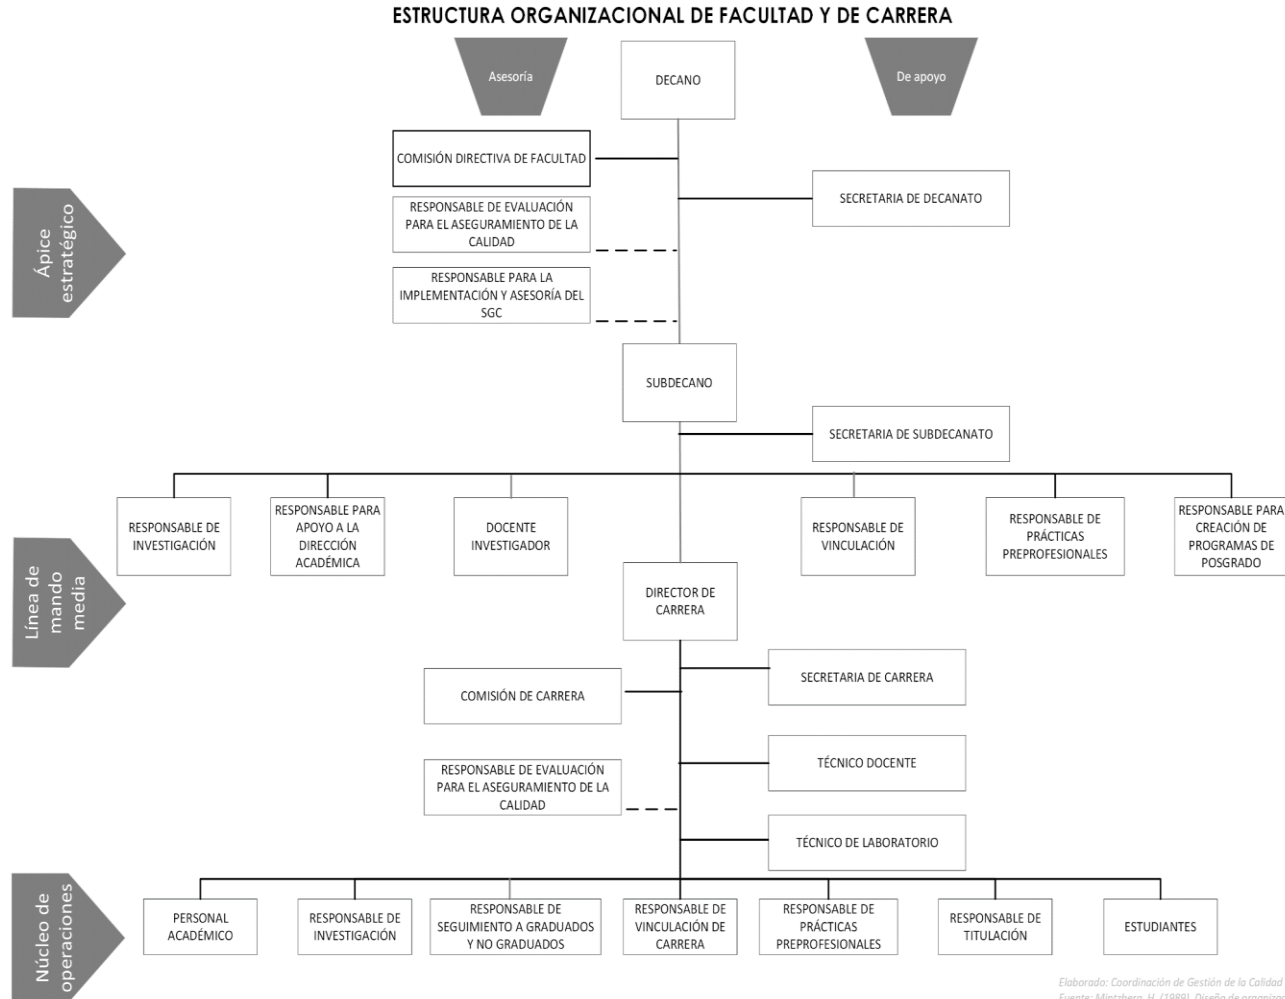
ESTRUCTURA ORGANIZACIONAL DE FACULTAD Y DE CARRERA

Asesoría

DECANO

De apoyo

Ápice estratégico

COMISIÓN DIRECTIVA DE FACULTAD

SECRETARIA DE DECANATO

RESPONSABLE DE EVALUACIÓN PARA EL ASEGURAMIENTO DE LA CALIDAD

RESPONSABLE PARA LA IMPLEMENTACIÓN Y ASESORÍA DEL SGC

SUBDECANO

SECRETARIA DE SUBDECANATO

RESPONSABLE DE INVESTIGACIÓN

RESPONSABLE PARA APOYO A LA DIRECCIÓN ACADÉMICA

DOCENTE INVESTIGADOR

RESPONSABLE DE VINCULACIÓN

RESPONSABLE DE PRÁCTICAS PREPROFESIONALES

RESPONSABLE PARA CREACIÓN DE PROGRAMAS DE POSGRADO

Línea de mando media

DIRECTOR DE CARRERA

SECRETARIA DE CARRERA

COMISIÓN DE CARRERA

TÉCNICO DOCENTE

RESPONSABLE DE EVALUACIÓN PARA EL ASEGURAMIENTO DE LA CALIDAD

TÉCNICO DE LABORATORIO

Núcleo de operaciones

PERSONAL ACADÉMICO

RESPONSABLE DE INVESTIGACIÓN

RESPONSABLE DE SEGUIMIENTO A GRADUADOS Y NO GRADUADOS

RESPONSABLE DE VINCULACIÓN DE CARRERA

RESPONSABLE DE PRÁCTICAS PREPROFESIONALES

RESPONSABLE DE TITULACIÓN

ESTUDIANTES

Elaborado: Coordinación de Gestión de la Calidad
Fuente: Mintzberg, H. (1989). Diseño de organiza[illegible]